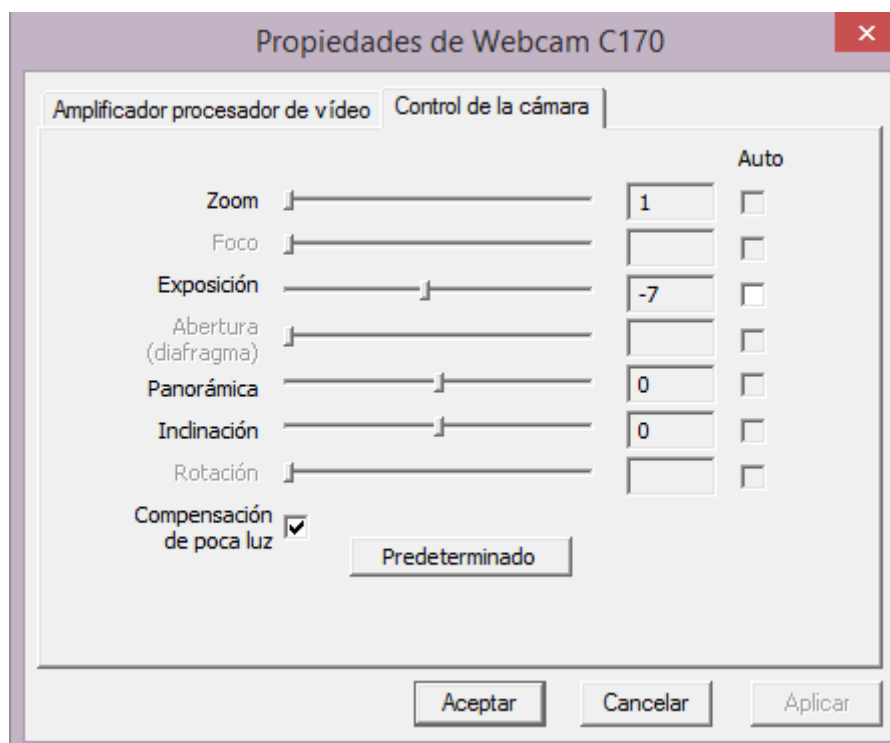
Propiedades de Webcam C170

×

Amplificador procesador de vídeo

Control de la cámara

Auto

Zoom 1

Foco

Exposición -7

Abertura (diafragma)

Panorámica 0

Inclinación 0

Rotación

Compensación de poca luz

Predeterminado

Aceptar

Cancelar

Aplicar